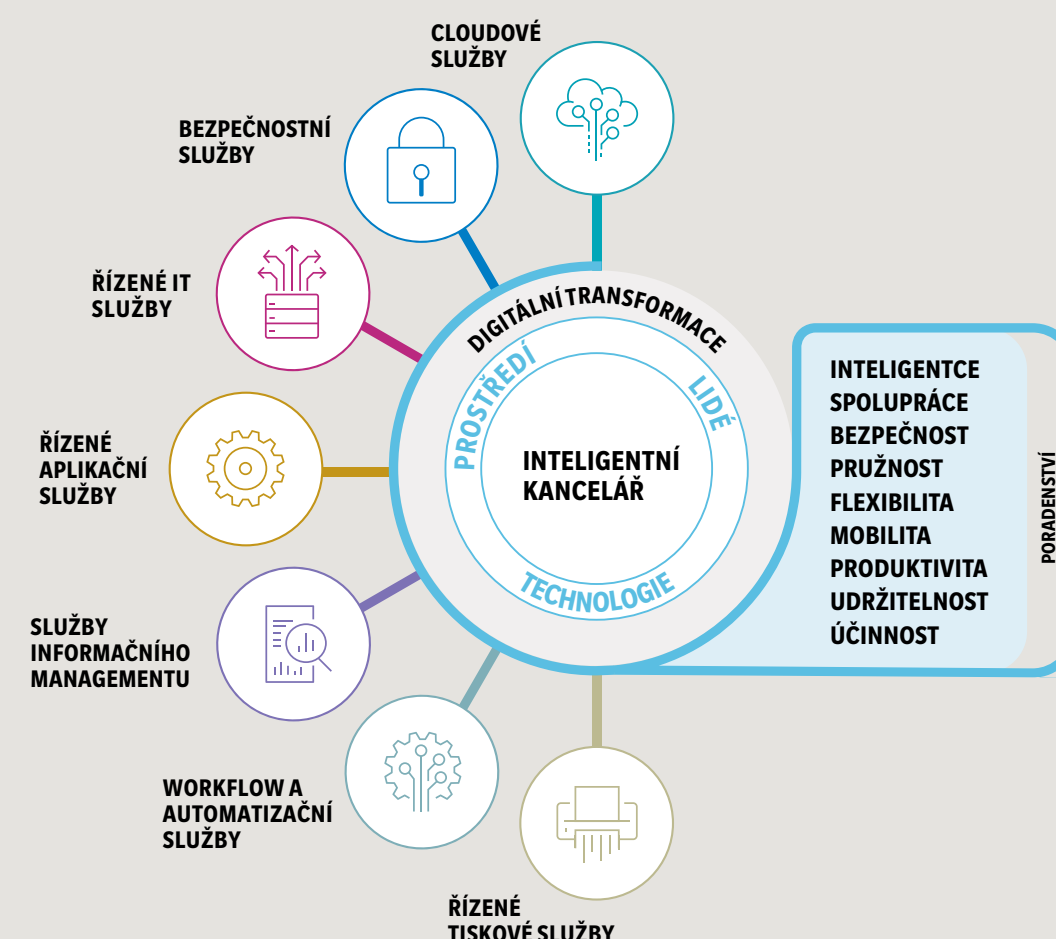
CLOUDOVÉ SLUŽBY

BEZPEČNOSTNÍ SLUŽBY

ŘÍZENÉ IT SLUŽBY

ŘÍZENÉ APLIKAČNÍ SLUŽBY

SLUŽBY INFORMAČNÍHO MANAGEMENTU

WORKFLOW A AUTOMATIZAČNÍ SLUŽBY

ŘÍZENÉ TISKOVÉ SLUŽBY

DIGITÁLNÍ TRANSFORMACE

PROSTŘEDÍ

LIDÉ

TECHNOLOGIE

INTELIGENTNÍ KANCELÁŘ

INTELIGENTCE
SPOLUPRÁCE
BEZPEČNOST
PRUŽNOST
FLEXIBILITA
MOBILITA
PRODUKTIVITA
UDRŽITELNOST
ÚČINNOST

PORADENSTVÍ